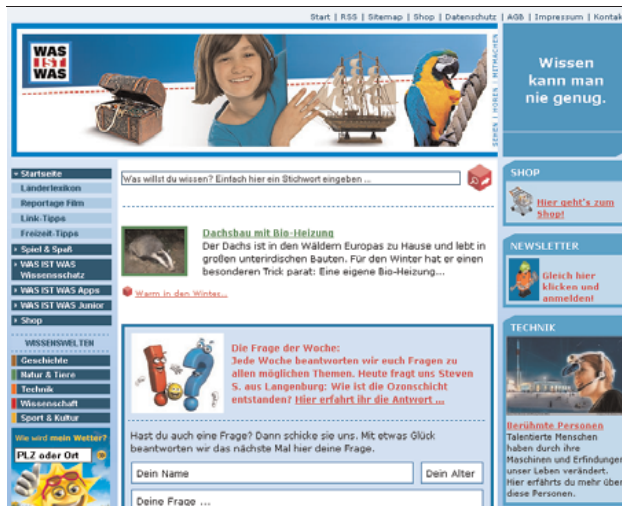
Start | RSS | Sitemap | Shop | Datenschutz | AGB | Impressum | Kontakt

WAS IST WAS

SEHEN | HÖREN | MITMACHEN

Wissen kann man nie genug.

Was willst du wissen? Einfach hier ein Stichwort eingeben ...

Startseite
Länderlexikon
Reportage Film
Link-Tipps
Freizeit-Tipps
Spiel & Spaß
WAS IST WAS Wissensschatz
WAS IST WAS Apps
WAS IST WAS Junior
Shop

WISSENSWELTEN
Geschichte
Natur & Tiere
Technik
Wissenschaft
Sport & Kultur

Wie wird mein Wetter?
PLZ oder Ort

Dachsbau mit Bio-Heizung
Der Dachs ist in den Wäldern Europas zu Hause und lebt in großen unterirdischen Bauten. Für den Winter hat er einen besonderen Trick parat: Eine eigene Bio-Heizung...

Warm in den Winter...

Die Frage der Woche:
Jede Woche beantworten wir euch Fragen zu allen möglichen Themen. Heute fragt uns Steven S. aus Langenburg: Wie ist die Ozonschicht entstanden? Hier erfahrt ihr die Antwort ...

Hast du auch eine Frage? Dann schicke sie uns. Mit etwas Glück beantworten wir das nächste Mal hier deine Frage.

Dein Name
Dein Alter
Deine Frage ...

SHOP
Hier geht's zum Shop!

NEWSLETTER
Gleich hier klicken und anmelden!

TECHNIK
Berühmte Personen
Talentierte Menschen haben durch ihre Maschinen und Erfindungen unser Leben verändert. Hier erfährst du mehr über diese Personen.